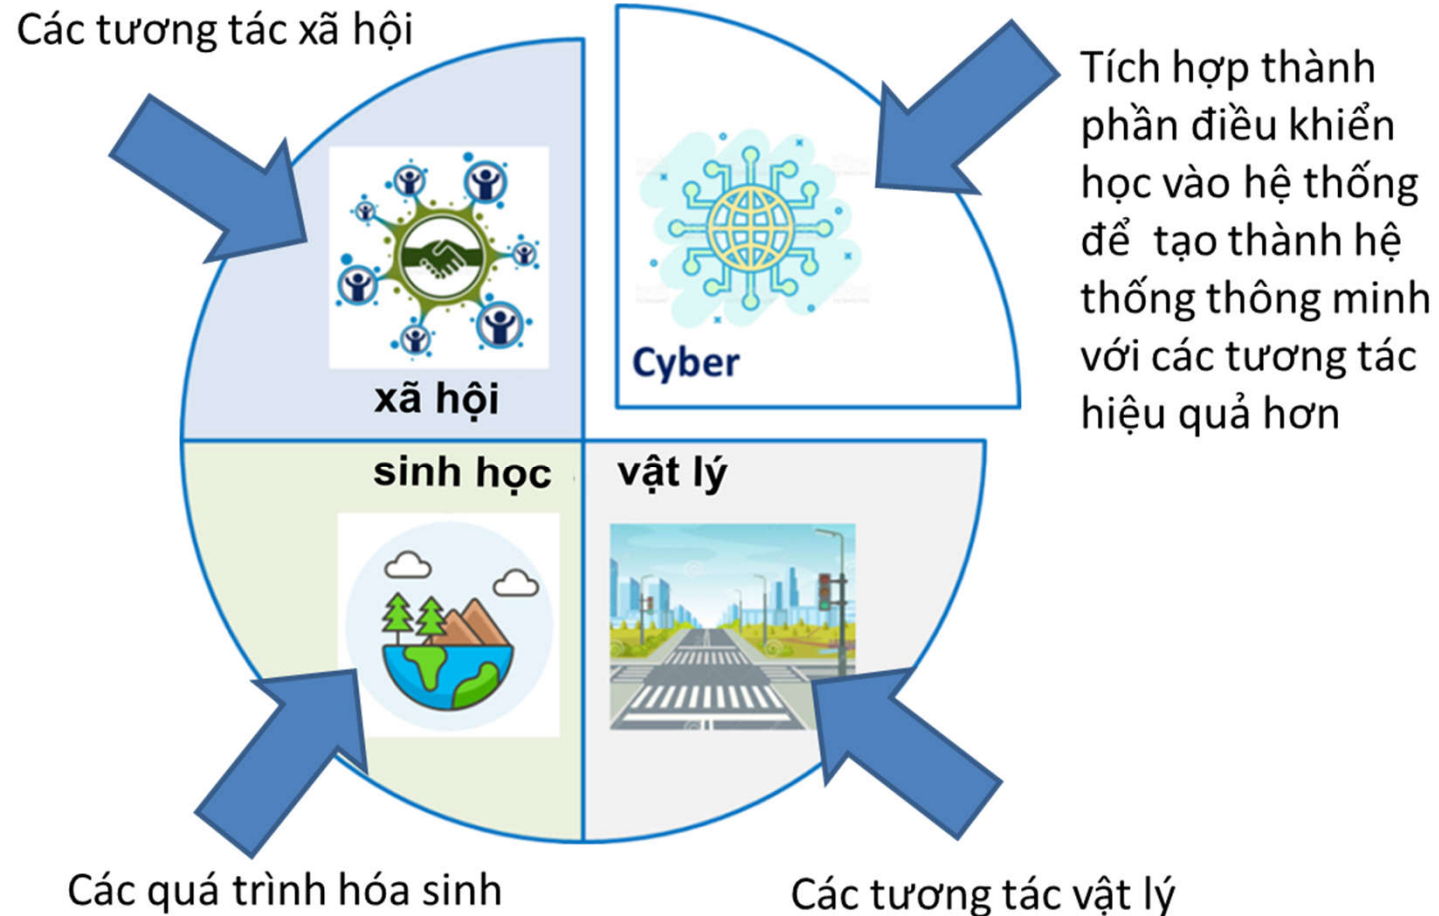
Các tương tác xã hội

Tích hợp thành phần điều khiển học vào hệ thống để tạo thành hệ thống thông minh với các tương tác hiệu quả hơn

xã hội

Cyber

sinh học

vật lý

Các quá trình hóa sinh

Các tương tác vật lý